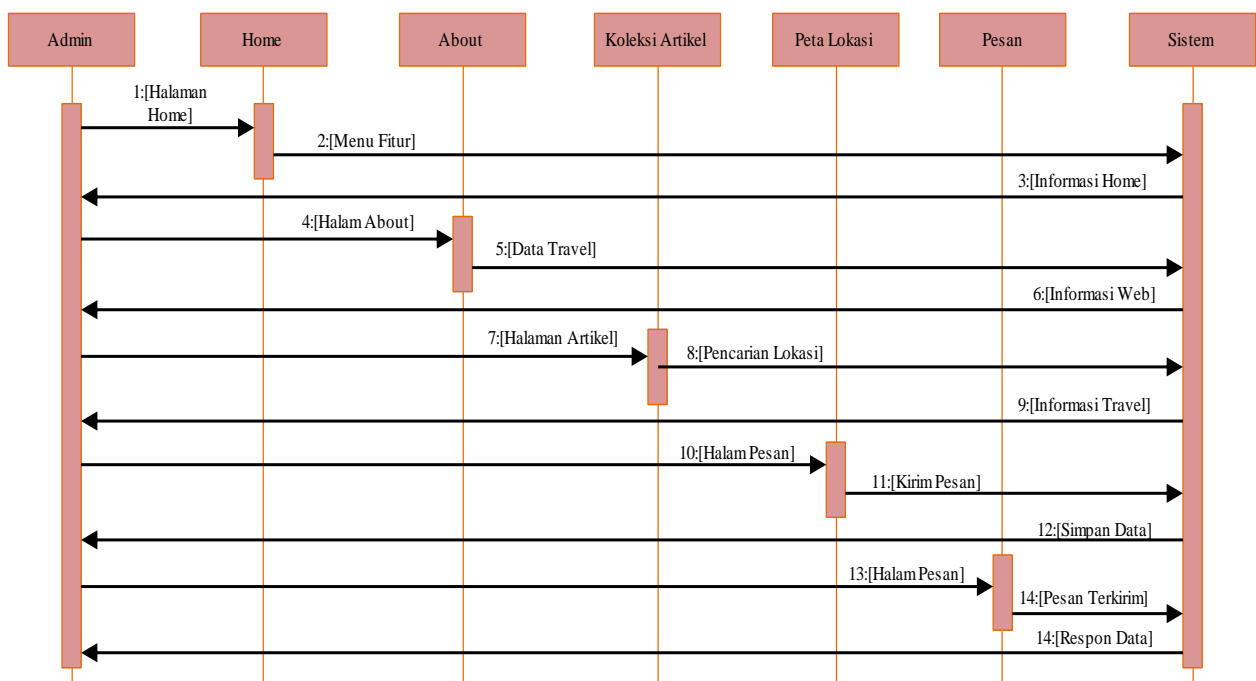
Admin

Home

About

Koleksi Artikel

Peta Lokasi

Pesan

Sistem

1:[Halaman Home]

2:[Menu Fitur]

3:[Informasi Home]

4:[Halam About]

5:[Data Travel]

6:[Informasi Web]

7:[Halaman Artikel]

8:[Pencarian Lokasi]

9:[Informasi Travel]

10:[Halam Pesan]

11:[Kirim Pesan]

12:[Simpan Data]

13:[Halam Pesan]

14:[Pesan Terkirim]

14:[Respon Data]